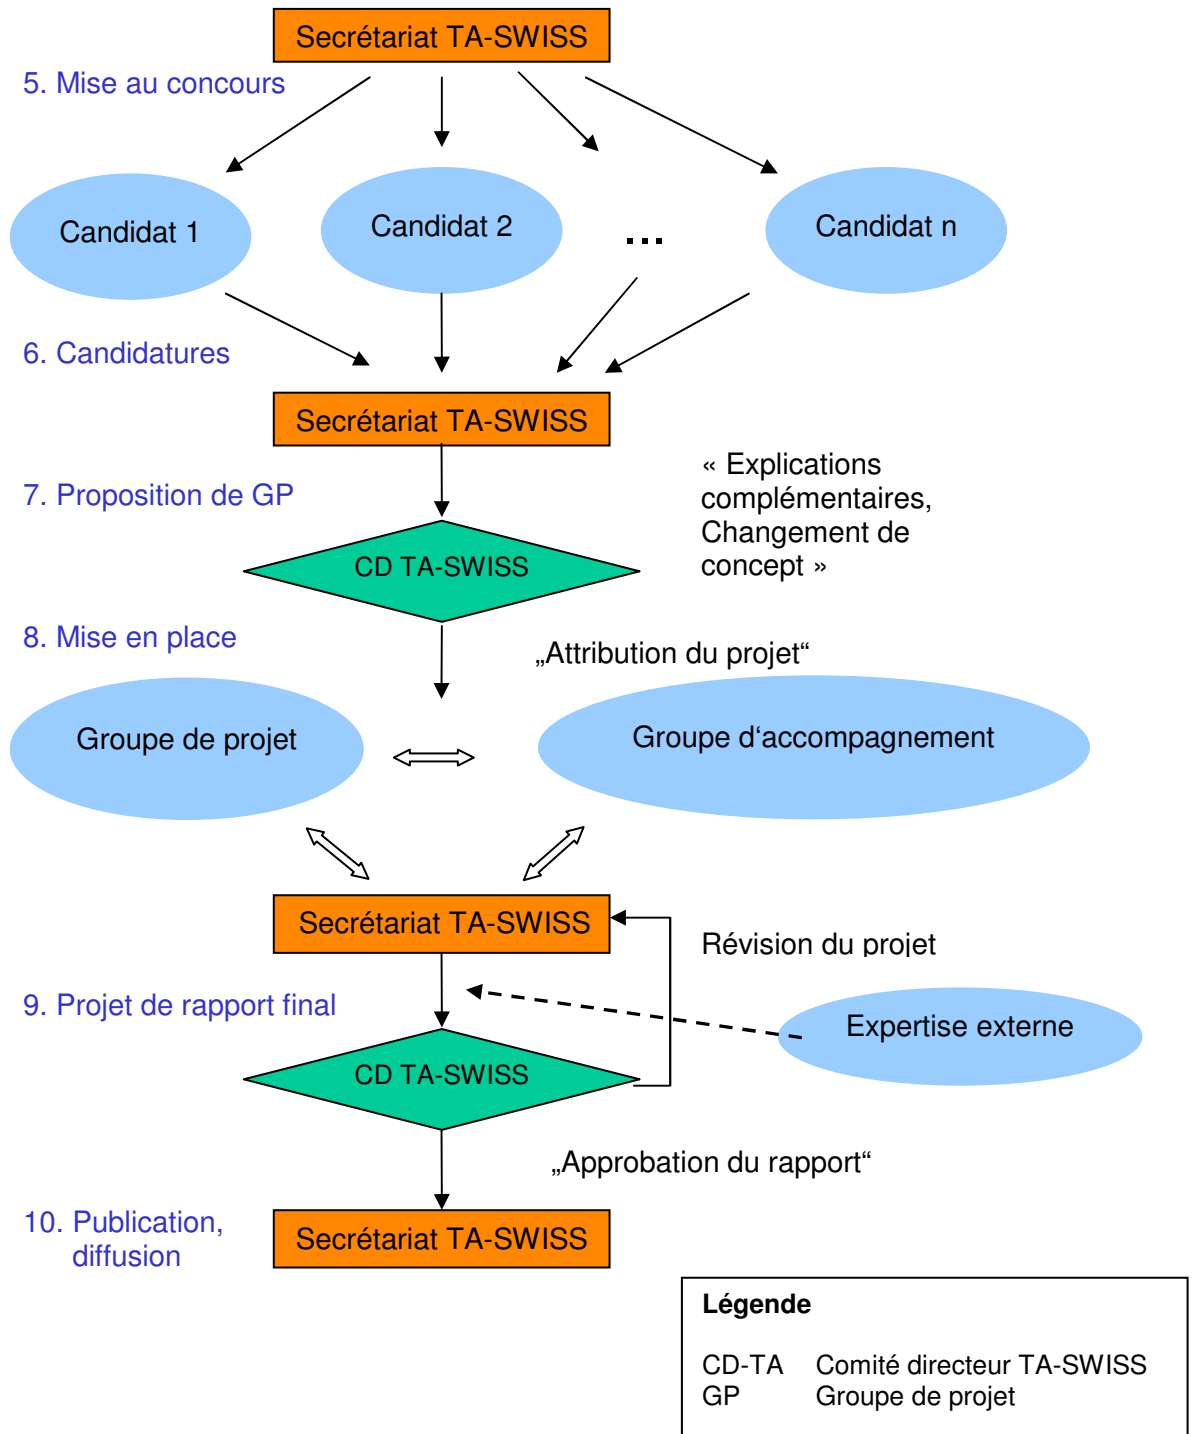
Secrétariat TA-SWISS

5. Mise au concours

Candidat 1

Candidat 2

...

Candidat n

6. Candidatures

Secrétariat TA-SWISS

7. Proposition de GP

CD TA-SWISS

« Explications complémentaires, Changement de concept »

8. Mise en place

„Attribution du projet“

Groupe de projet

Groupe d‘accompagnement

Secrétariat TA-SWISS

Révision du projet

9. Projet de rapport final

Expertise externe

CD TA-SWISS

„Approbation du rapport“

10. Publication, diffusion

Secrétariat TA-SWISS

Légende

CD-TA Comité directeur TA-SWISS
GP Groupe de projet